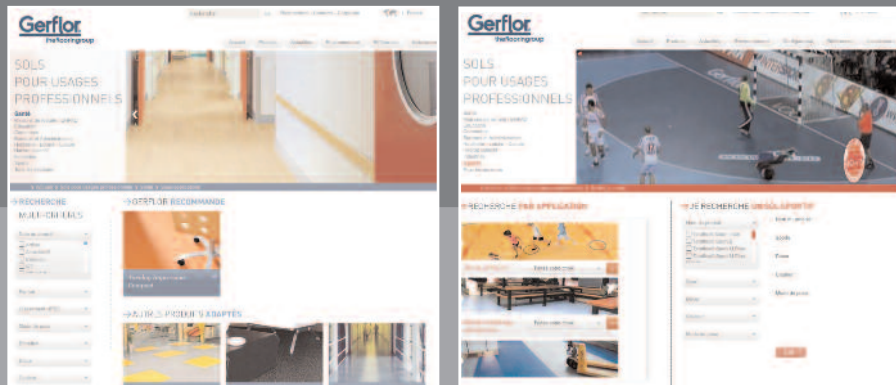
Gerflor
theflooringgroup

SOLS
POUR USAGES
PROFESSIONNELS

RECHERCHE
MULTI-CRITÈRES

GERFLOR RECOMMANDE

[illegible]

ACCESSOIRES ADAPTÉS

Gerflor
theflooringgroup

SOLS
POUR USAGES
PROFESSIONNELS

RECHERCHE PAR APPLICATION

JE RECHERCHE UN SOL SPORTIF